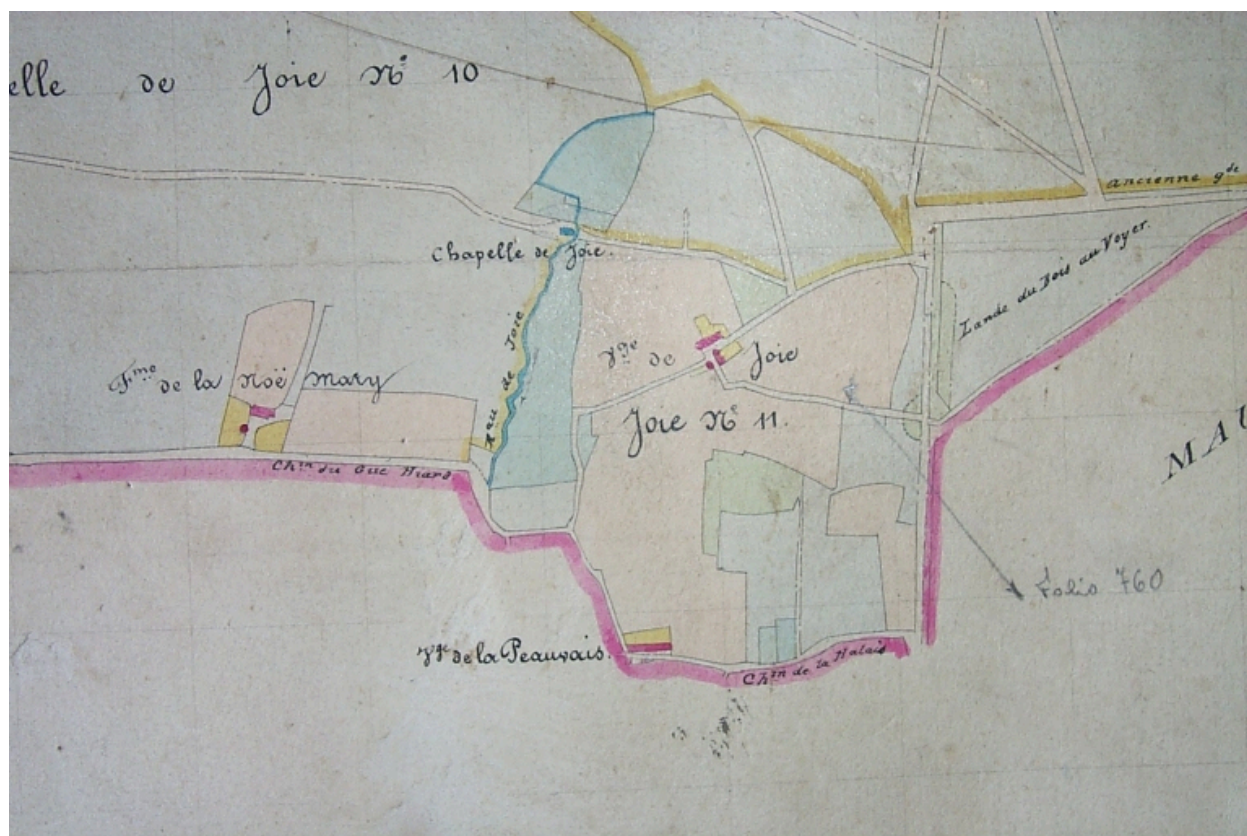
elle de Joie No 10

ancienne gde

Chapelle de Joie

Lande du Bois au Voyer

Rau de Joie

Fme de la Noë Mary

Vge de Joie

Joie No 11.

MAU

Chin du Gue Hiard

Folio 760

Vge de la Peauvais

Chin de la Halais